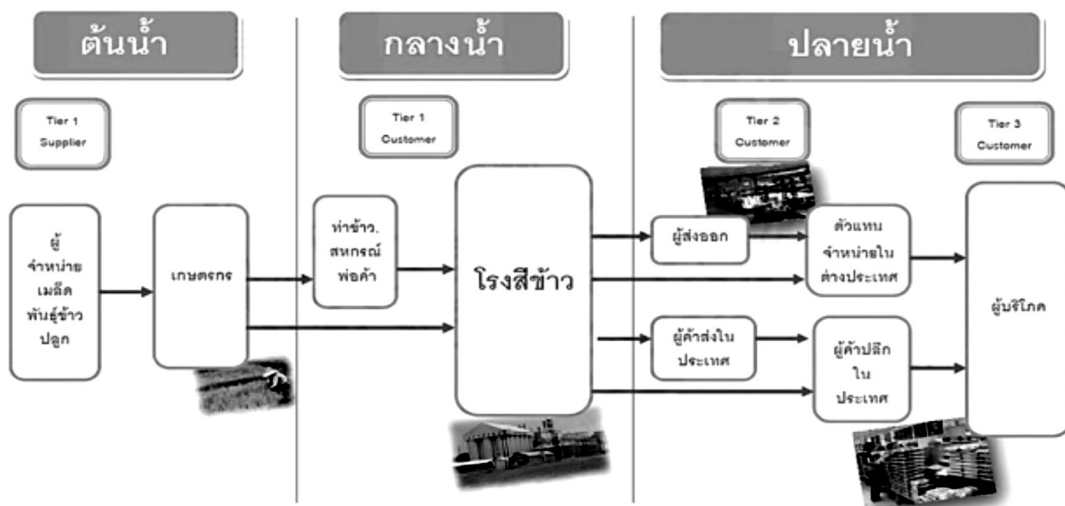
ต้นน้ำ

Tier 1
Supplier

ผู้
จำหน่าย
เมล็ด
พันธุ์ข้าว
ปลูก

เกษตรกร

กลางน้ำ

Tier 1
Customer

ท่าข้าว,
สหกรณ์
พ่อค้า

โรงสีข้าว

ปลายน้ำ

Tier 2
Customer

Tier 3
Customer

ผู้ส่งออก

ตัวแทน
จำหน่ายใน
ต่างประเทศ

ผู้ค้าส่งใน
ประเทศ

ผู้ค้าปลีก
ใน
ประเทศ

ผู้บริโภค